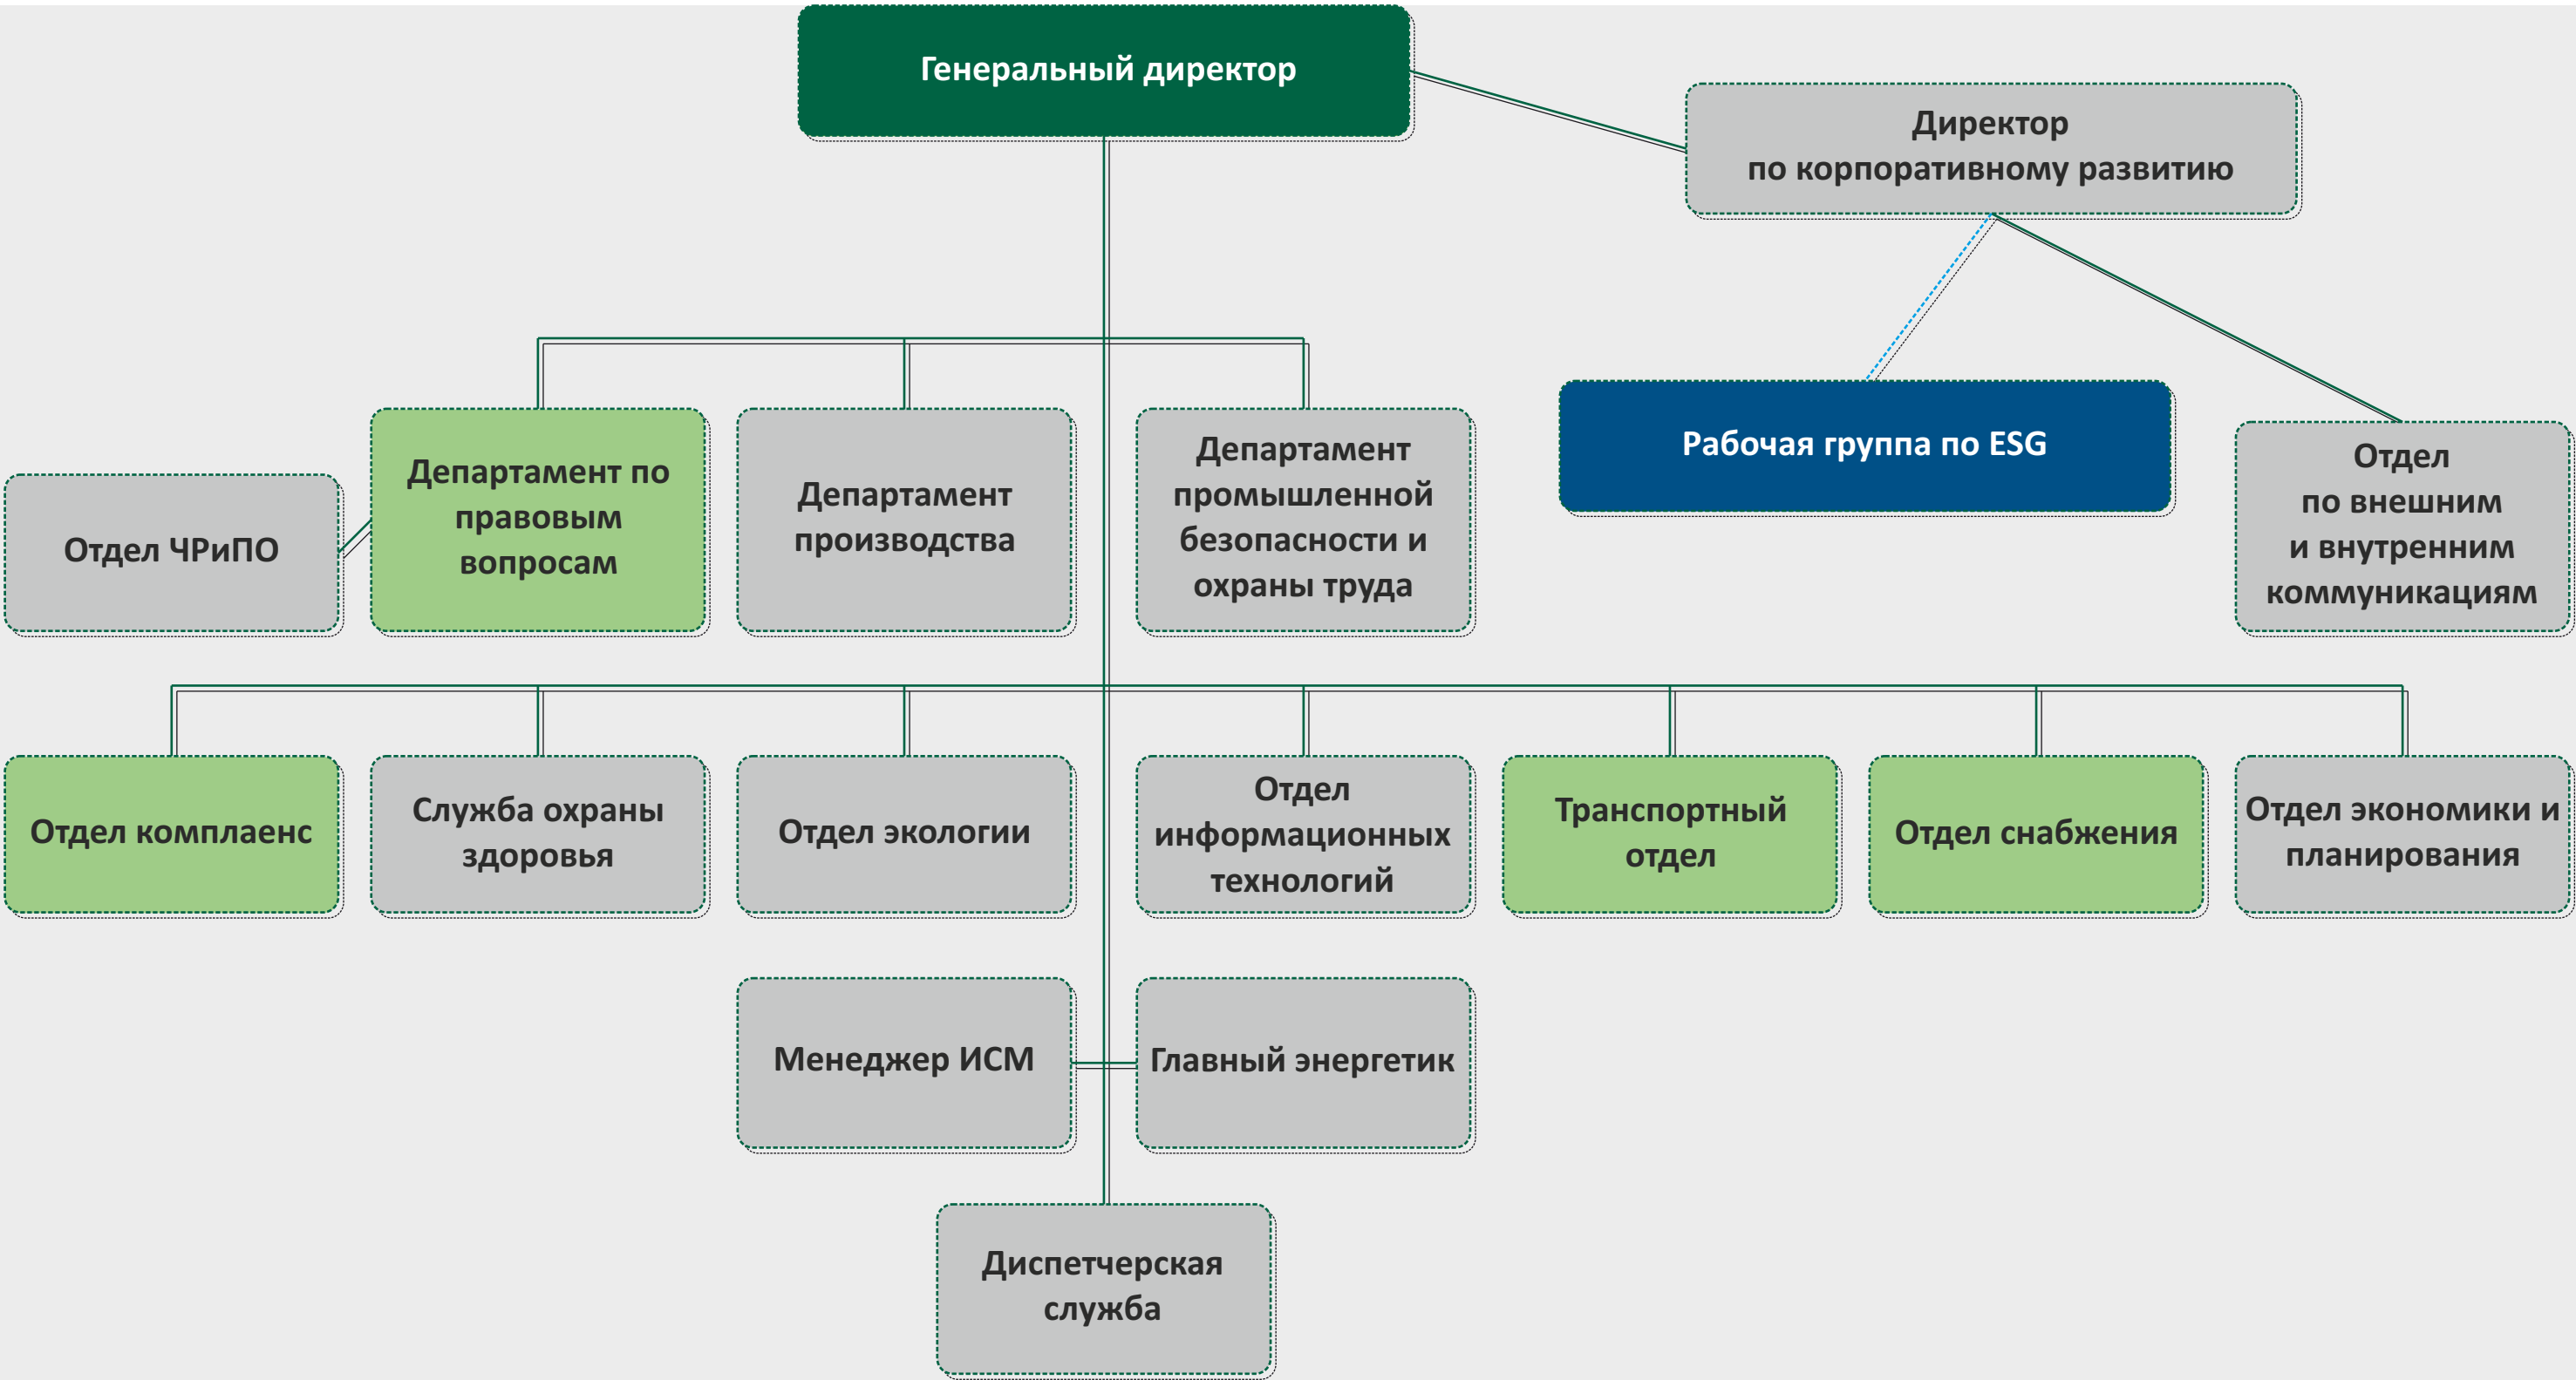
Генеральный директор

Директор по корпоративному развитию

Рабочая группа по ESG

Отдел по внешним и внутренним коммуникациям

Отдел ЧРиПО

Департамент по правовым вопросам

Департамент производства

Департамент промышленной безопасности и охраны труда

Отдел комплаенс

Служба охраны здоровья

Отдел экологии

Отдел информационных технологий

Транспортный отдел

Отдел снабжения

Отдел экономики и планирования

Менеджер ИСМ

Главный энергетик

Диспетчерская служба